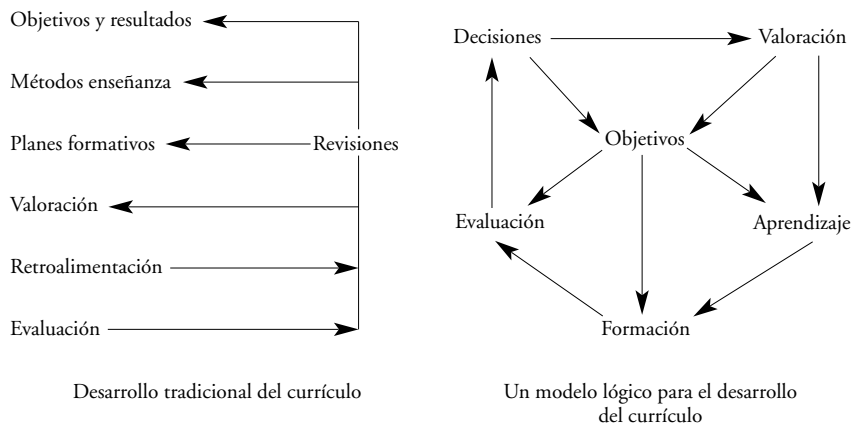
Objetivos y resultados

Métodos enseñanza

Planes formativos

Revisiones

Valoración

Retroalimentación

Evaluación

Desarrollo tradicional del currículo

Decisiones

Valoración

Objetivos

Evaluación

Aprendizaje

Formación

Un modelo lógico para el desarrollo del currículo